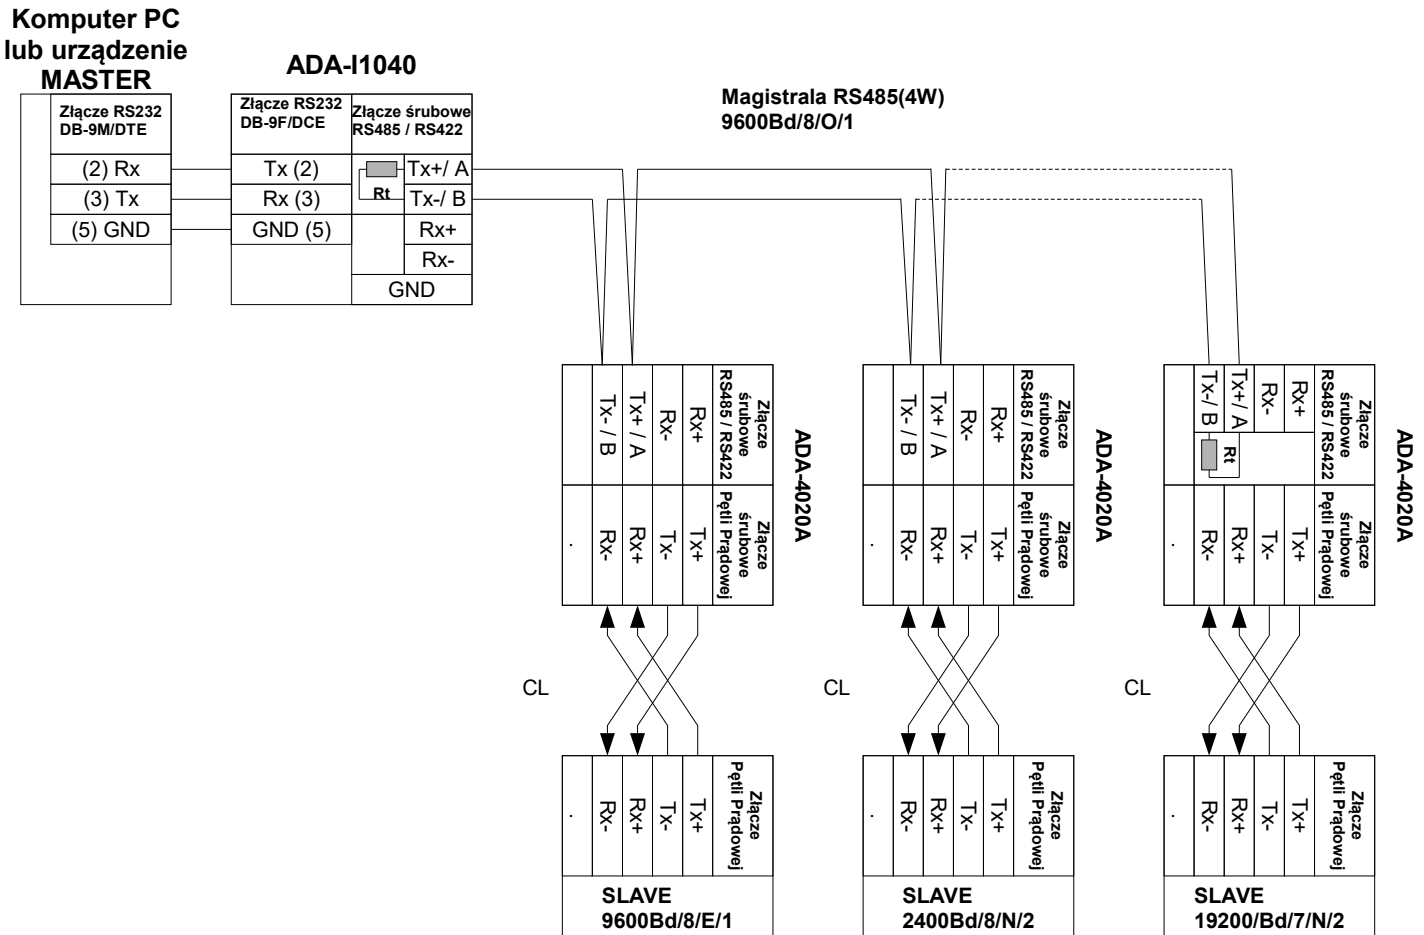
Komputer PC lub urządzenie MASTER

ADA-I1040

Złącze RS232 DB-9M/DTE

| (2) Rx |
|---|
| (3) Tx |
| (5) GND |

Złącze RS232 DB-9F/DCE

| Tx (2) |
|---|
| Rx (3) |
| GND (5) |

Złącze śrubowe RS485 / RS422

| Tx+/ A |
|---|
| Tx-/ B |
| Rx+ |
| Rx- |
| GND |

Rt

Magistrala RS485(4W)
9600Bd/8/O/1

ADA-4020A

Złącze śrubowe RS485 / RS422
Tx- / B
Tx+ / A
Rx-
Rx+

Złącze śrubowe Pętli Prądowej
.
Rx-
Rx+
Tx-
Tx+

CL

Złącze Pętli Prądowej
.
Rx-
Rx+
Tx-
Tx+

SLAVE
9600Bd/8/E/1

ADA-4020A

Złącze śrubowe RS485 / RS422
Tx- / B
Tx+ / A
Rx-
Rx+

Złącze śrubowe Pętli Prądowej
.
Rx-
Rx+
Tx-
Tx+

CL

Złącze Pętli Prądowej
.
Rx-
Rx+
Tx-
Tx+

SLAVE
2400Bd/8/N/2

ADA-4020A

Złącze śrubowe RS485 / RS422
Tx- / B
Tx+ / A
Rx-
Rx+
Rt

Złącze śrubowe Pętli Prądowej
.
Rx-
Rx+
Tx-
Tx+

CL

Złącze Pętli Prądowej
.
Rx-
Rx+
Tx-
Tx+

SLAVE
19200/Bd/7/N/2